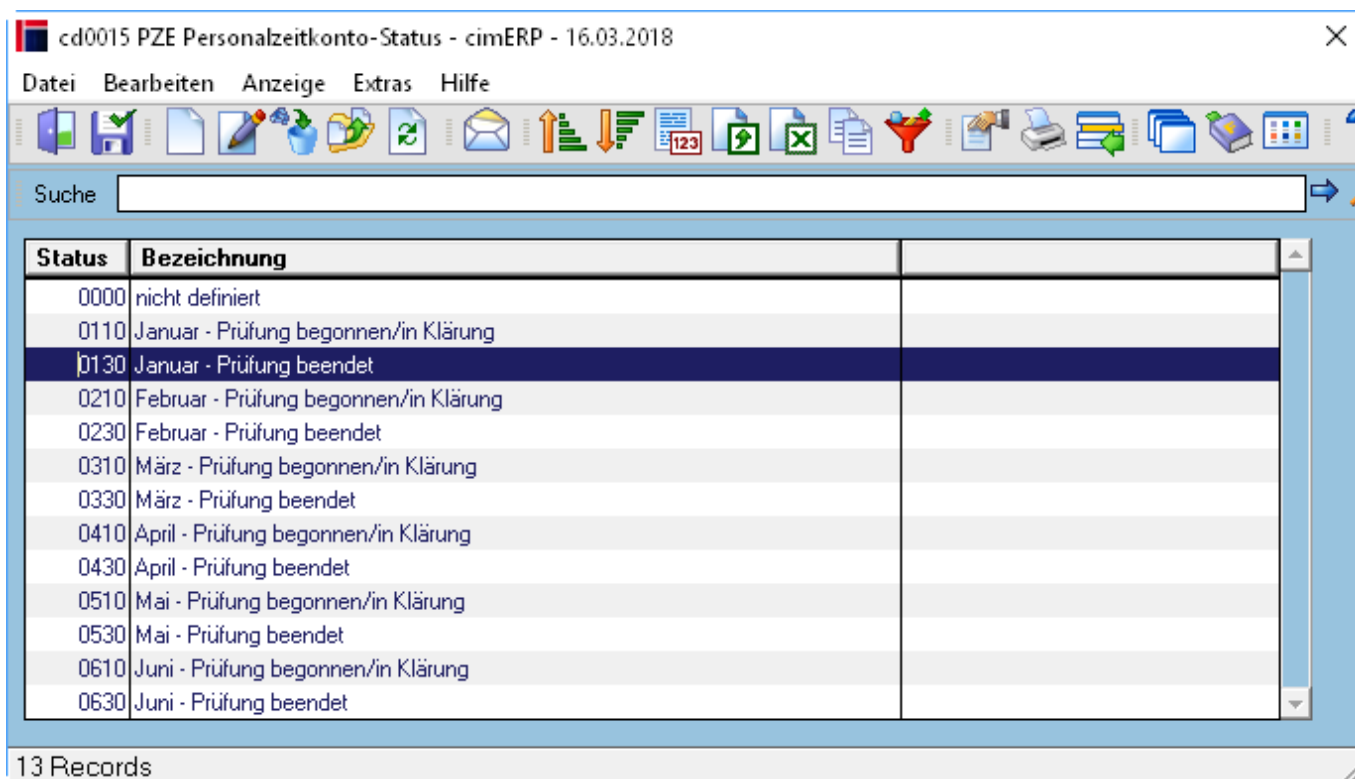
cd0015 PZE Personalzeitkonto-Status - cimERP - 16.03.2018

Datei Bearbeiten Anzeige Extras Hilfe

Suche

| Status | Bezeichnung | |
|---|---|---|
| 0000 | nicht definiert | |
| 0110 | Januar - Prüfung begonnen/in Klärung | |
| 0130 | Januar - Prüfung beendet | |
| 0210 | Februar - Prüfung begonnen/in Klärung | |
| 0230 | Februar - Prüfung beendet | |
| 0310 | März - Prüfung begonnen/in Klärung | |
| 0330 | März - Prüfung beendet | |
| 0410 | April - Prüfung begonnen/in Klärung | |
| 0430 | April - Prüfung beendet | |
| 0510 | Mai - Prüfung begonnen/in Klärung | |
| 0530 | Mai - Prüfung beendet | |
| 0610 | Juni - Prüfung begonnen/in Klärung | |
| 0630 | Juni - Prüfung beendet | |

13 Records